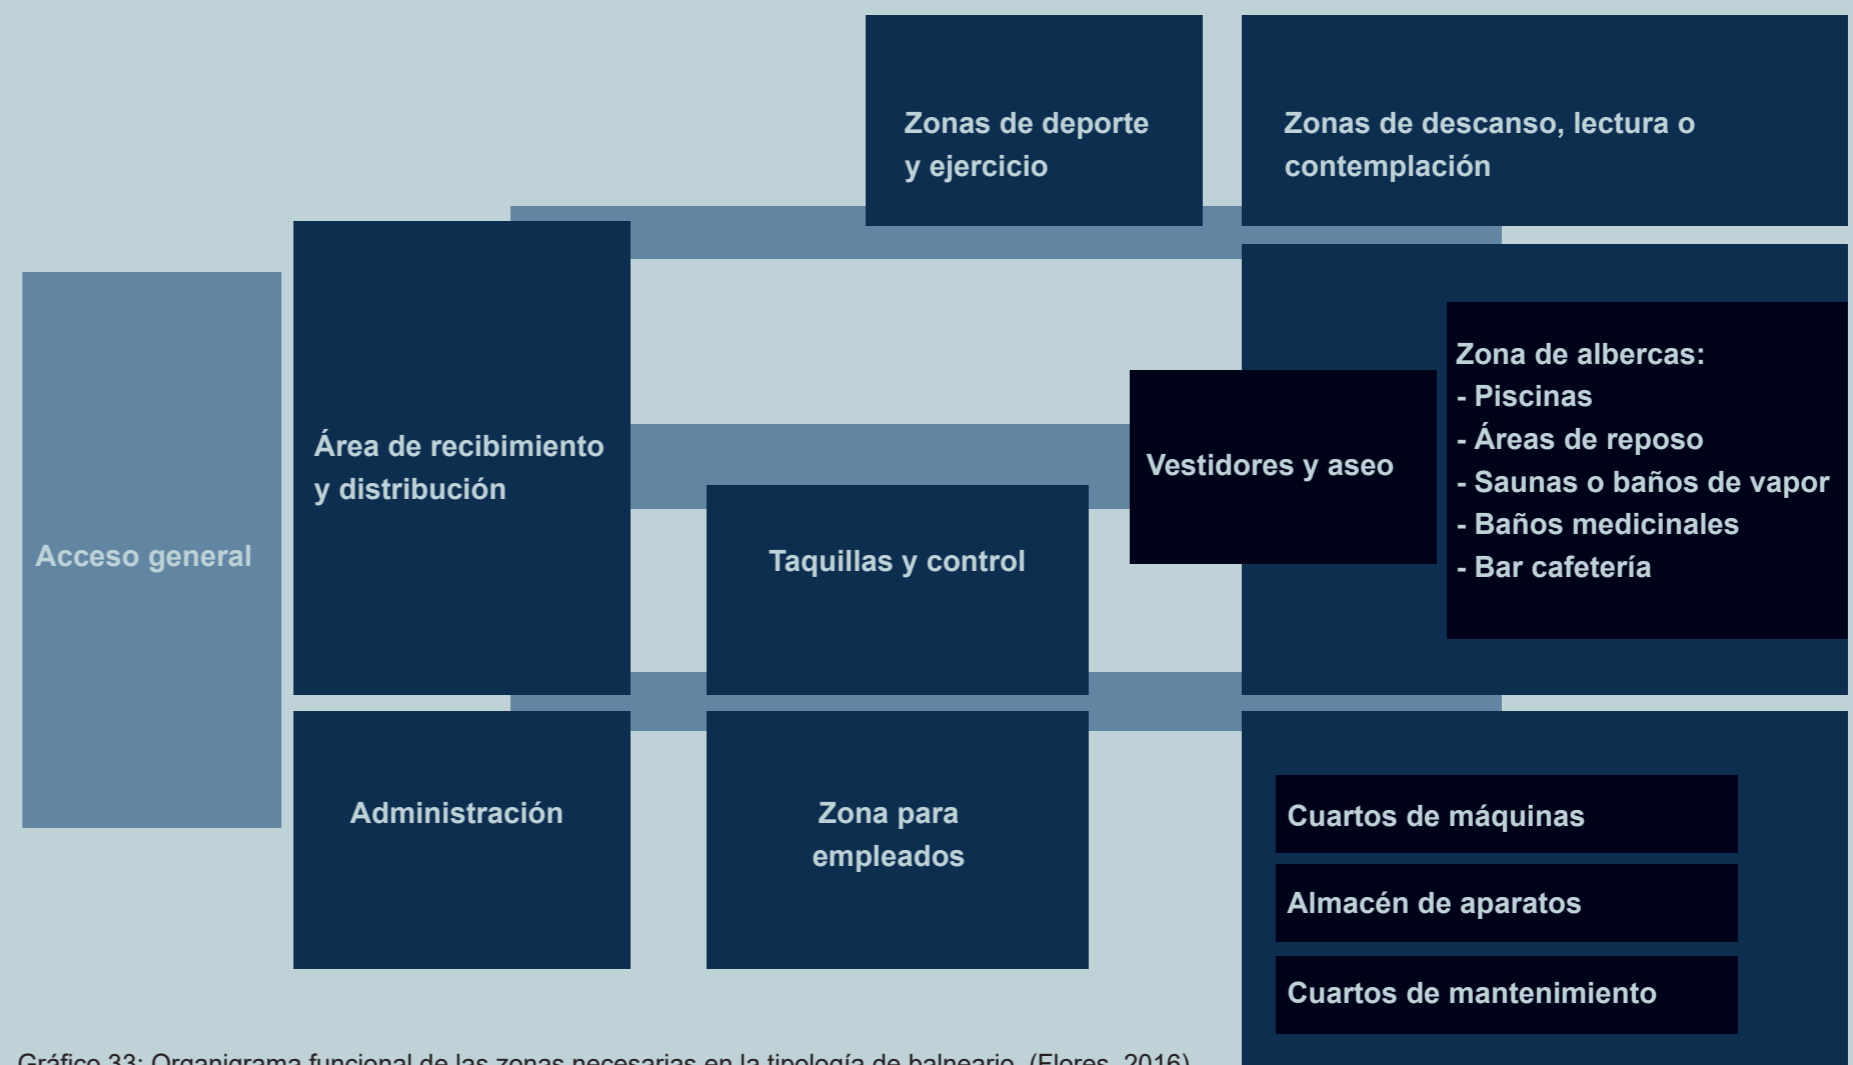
Zonas de deporte y ejercicio

Zonas de descanso, lectura o contemplación

Acceso general

Área de recibimiento y distribución

Vestidores y aseo

Zona de albercas:
- Piscinas
- Áreas de reposo
- Saunas o baños de vapor
- Baños medicinales
- Bar cafetería

Taquillas y control

Administración

Zona para empleados

Cuartos de máquinas

Almacén de aparatos

Cuartos de mantenimiento

Gráfico 33: Organigrama funcional de las zonas necesarias en la tipología de balneario. (Flores, 2016)